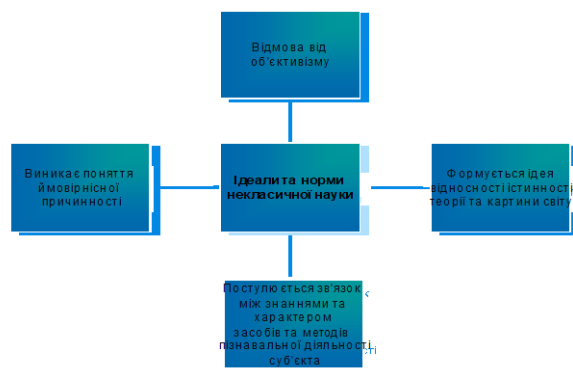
Відмова від об'єктивізму

Виникає поняття ймовірнісної причинності

Ідеали та норми некласичної науки

Формується ідея відносності істинності теорії та картини світу

Постулюється зв'язок між знаннями та характером засобів та методів пізнавальної діяльності суб'єкта